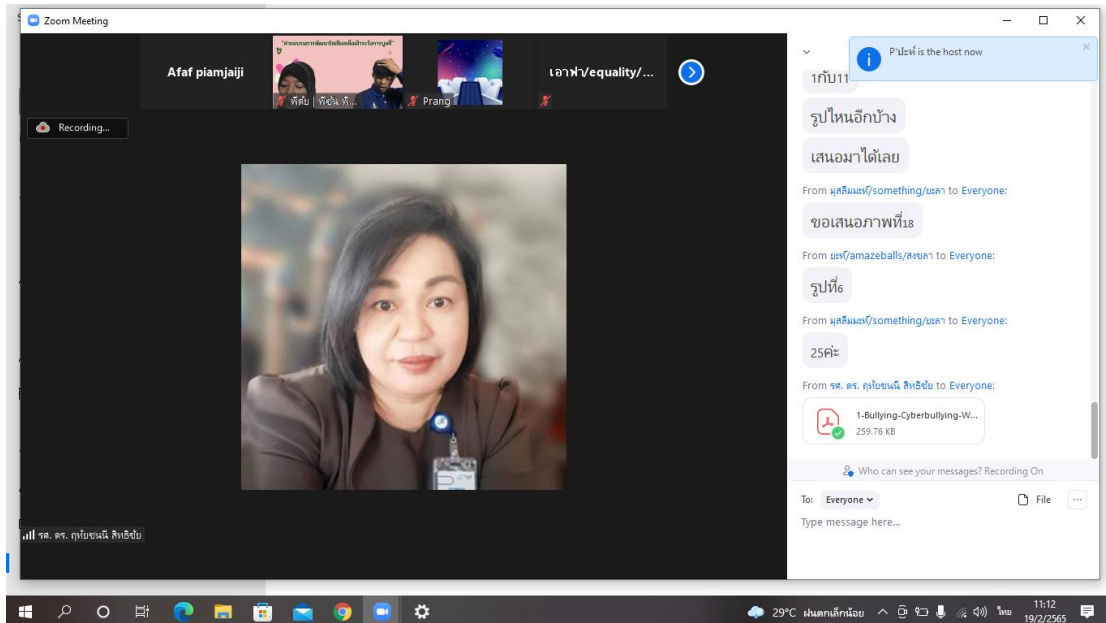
Zoom Meeting

Afaf piamjaiji

ที่ดับ | ที่ฝัน ที่...

Prang

เอาฟ้า/equality/...

Recording...

P'ปะห์ is the host now

1กับ11

รูปไหนอีกบ้าง

เสนอมาได้เลย

From มุสลีมมะห์/something/ยะลา to Everyone:

ขอเสนอภาพที่18

From ยะห์/amazeballs/สงขลา to Everyone:

รูปที่6

From มุสลีมมะห์/something/ยะลา to Everyone:

25ค่ะ

From รศ. ดร. กุลยชนนี สิทธิชัย to Everyone:

1-Bullying-Cyberbullying-W...
259.76 KB

Who can see your messages? Recording On

To: Everyone

File

Type message here...

รศ. ดร. กุลยชนนี สิทธิชัย

29°C ฝนตกเล็กน้อย

ไทย

11:12
19/2/2565